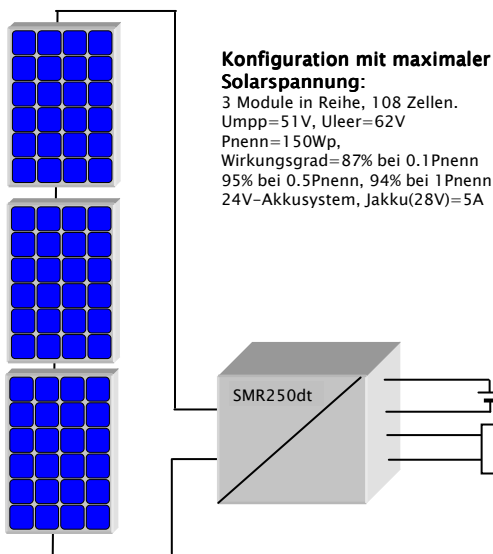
Konfiguration mit maximaler Solarspannung:
3 Module in Reihe, 108 Zellen.
Umpp=51V, Uleer=62V
Pnenn=150Wp,
Wirkungsgrad=87% bei 0.1Pnenn
95% bei 0.5Pnenn, 94% bei 1Pnenn
24V-Akkusystem, Jakku(28V)=5A

SMR250dt